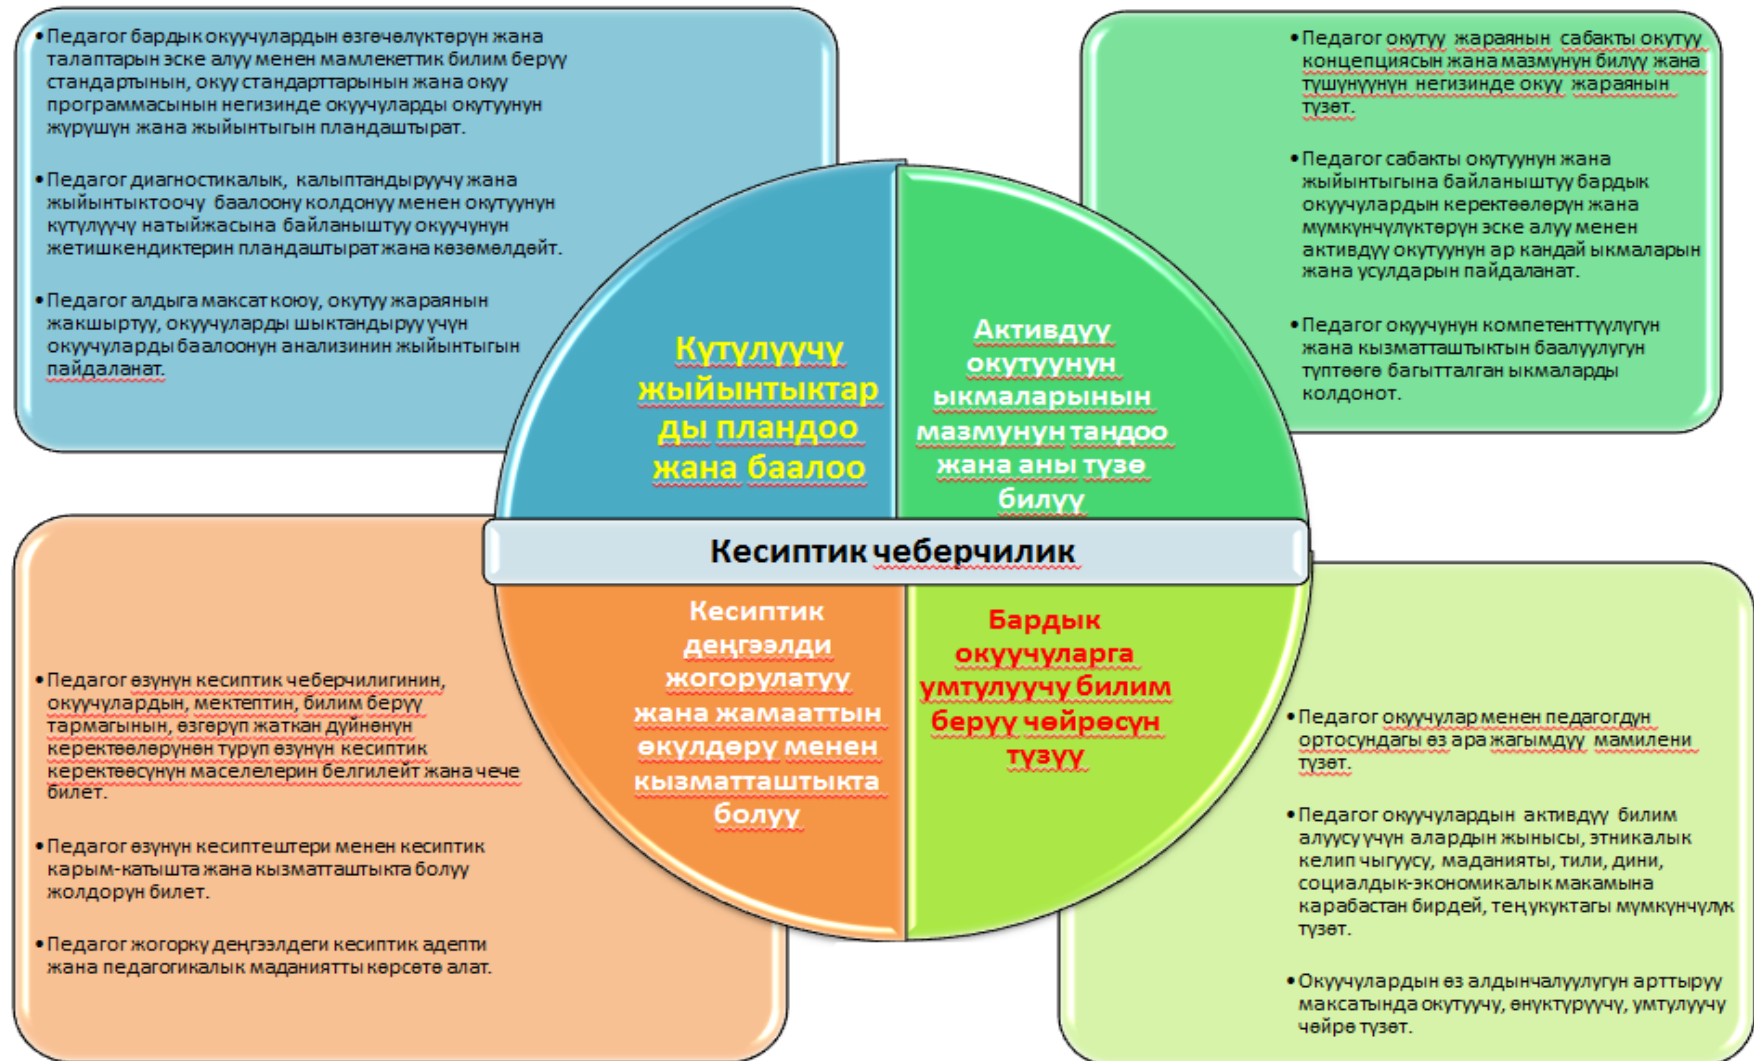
• Педагог бардык окуучулардын өзгөчөлүктөрүн жана талаптарын эске алуу менен мамлекеттик билим берүү стандартынын, окуу стандарттарынын жана окуу программасынын негизинде окуучуларды окутуунун жүрүшүн жана жыйынтыгын пландаштырат.

• Педагог диагностикалык, калыптандыруучу жана жыйынтыктоочу баалоону колдонуу менен окутуунун күтүлүүчү натыйжасына байланыштуу окуучунун жетишкендиктерин пландаштырат жана көзөмөлдөйт.

• Педагог алдыга максат коюу, окутуу жараянын жакшыртуу, окуучуларды шыктандыруу үчүн окуучуларды баалоонун анализинин жыйынтыгын пайдаланат.

• Педагог окутуу жараянын сабакты окутуу концепциясын жана мазмунун билүү жана түшүнүүнүн негизинде окуу жараянын түзөт.

• Педагог сабакты окутуунун жана жыйынтыгына байланыштуу бардык окуучулардын керектөөлөрүн жана мүмкүнчүлүктөрүн эске алуу менен активдүү окутуунун ар кандай ыкмаларын жана усулдарын пайдаланат.

• Педагог окуучунун компетенттүүлүгүн жана кызматташтыктын баалуулугун түптөөгө багытталган ыкмаларды колдонот.

Күтүлүүчү жыйынтыктарды пландоо жана баалоо

Активдүү окутуунун ыкмаларынын мазмунун тандоо жана аны түзө билүү

Кесиптик чеберчилик

Кесиптик деңгээлди жогорулатуу жана жамааттын өкүлдөрү менен кызматташтыкта болуу

Бардык окуучуларга умтулуучу билим берүү чөйрөсүн түзүү

• Педагог өзүнүн кесиптик чеберчилигинин, окуучулардын, мектептин, билим берүү тармагынын, өзгөрүп жаткан дүйнөнүн керектөөлөрүнөн туруп өзүнүн кесиптик керектөөсүнүн маселелерин белгилейт жана чече билет.

• Педагог өзүнүн кесиптештери менен кесиптик карым-катышта жана кызматташтыкта болуу жолдорун билет.

• Педагог жогорку деңгээлдеги кесиптик адепти жана педагогикалык маданиятты көрсөтө алат.

• Педагог окуучулар менен педагогдун ортосундагы өз ара жагымдуу мамилени түзөт.

• Педагог окуучулардын активдүү билим алуусу үчүн алардын жынысы, этникалык келип чыгуусу, маданияты, тили, дини, социалдык-экономикалык макамына карабастан бирдей, теңукуктагы мүмкүнчүлүк түзөт.

• Окуучулардын өз алдынчалуулугун арттыруу максатында окутуучу, өнүктүрүүчү, умтулуучу чөйрө түзөт.